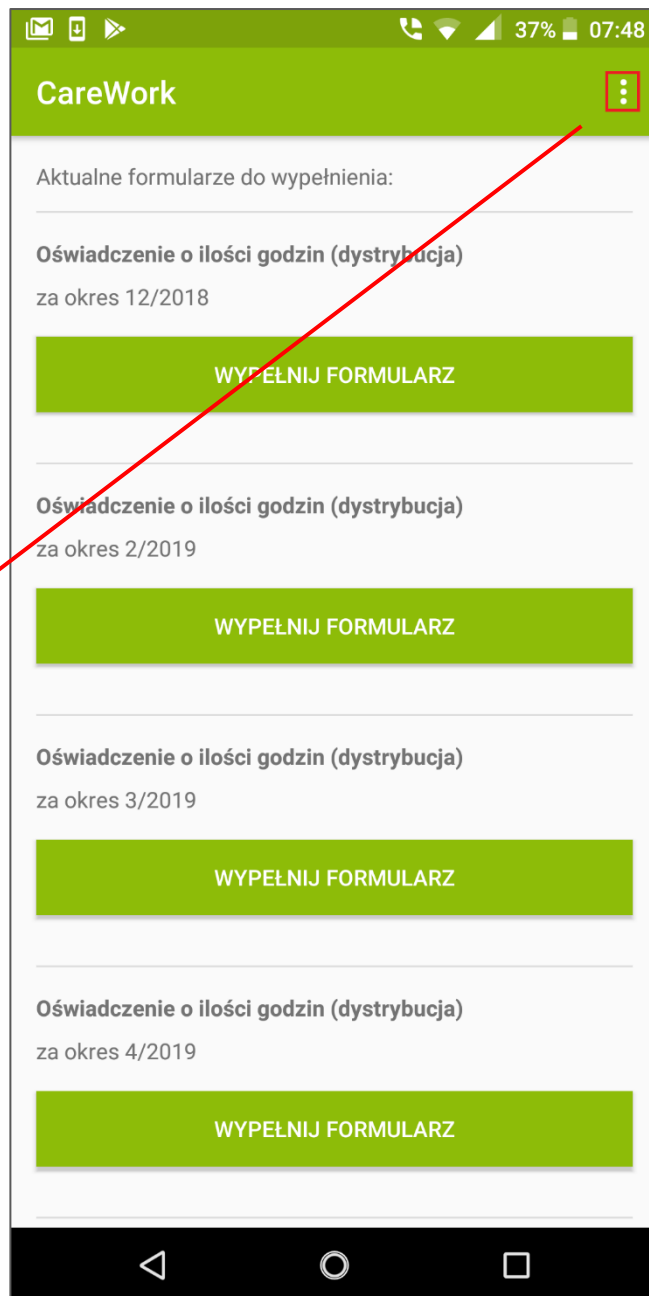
37% 07:48

CareWork

Aktualne formularze do wypełnienia:

Oświadczenie o ilości godzin (dystrybucja)
za okres 12/2018

WYPEŁNIJ FORMULARZ

Oświadczenie o ilości godzin (dystrybucja)
za okres 2/2019

WYPEŁNIJ FORMULARZ

Oświadczenie o ilości godzin (dystrybucja)
za okres 3/2019

WYPEŁNIJ FORMULARZ

Oświadczenie o ilości godzin (dystrybucja)
za okres 4/2019

WYPEŁNIJ FORMULARZ